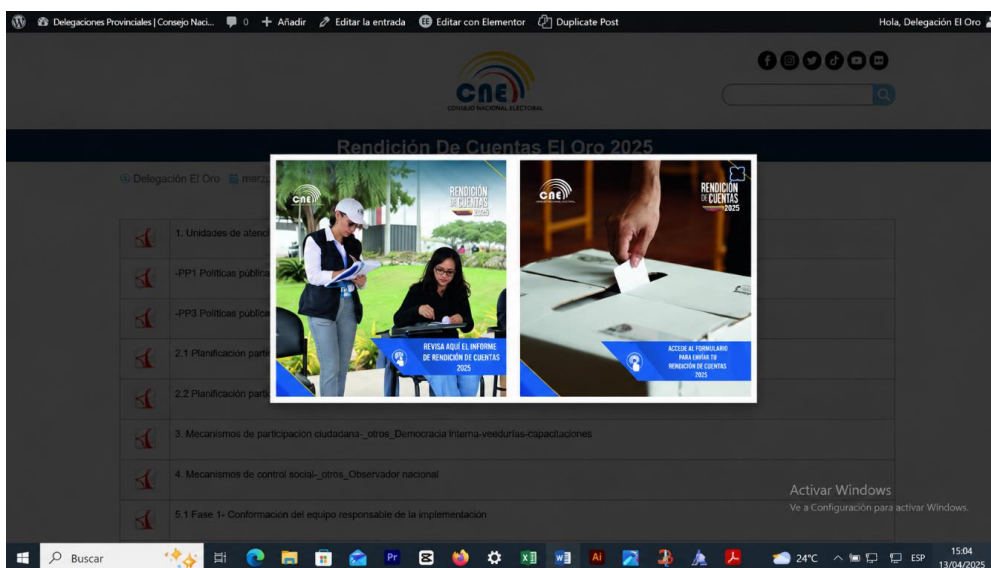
Delegaciones Provinciales | Consejo Naci... 0 + Añadir Editar la entrada Editar con Elementor Duplicate Post Hola, Delegación El Oro

CNE
CONSEJO NACIONAL ELECTORAL

Rendición De Cuentas El Oro 2025

Delegación El Oro marz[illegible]

1. Unidades de atenc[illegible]

-PP1 Políticas pública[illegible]

-PP3 Políticas públic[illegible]

2.1 Planificacion part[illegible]

2.2 Planificación part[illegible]

3. Mecanismos de participacion ciudadana-_otros_Democracia interna-veedurías-capacitaciones

4. Mecanismos de control social-_otros_Observador nacional

5.1 Fase 1- Conformación del equipo responsable de la implementación

CNE
RENDICIÓN DE CUENTAS 2025
REVISA AQUÍ EL INFORME DE RENDICIÓN DE CUENTAS 2025

CNE
RENDICIÓN DE CUENTAS 2025
ACCEDE AL FORMULARIO PARA ENVIAR TU RENDICIÓN DE CUENTAS 2025

Activar Windows
Ve a Configuración para activar Windows.

Buscar 24°C ESP 15:04 13/04/2025